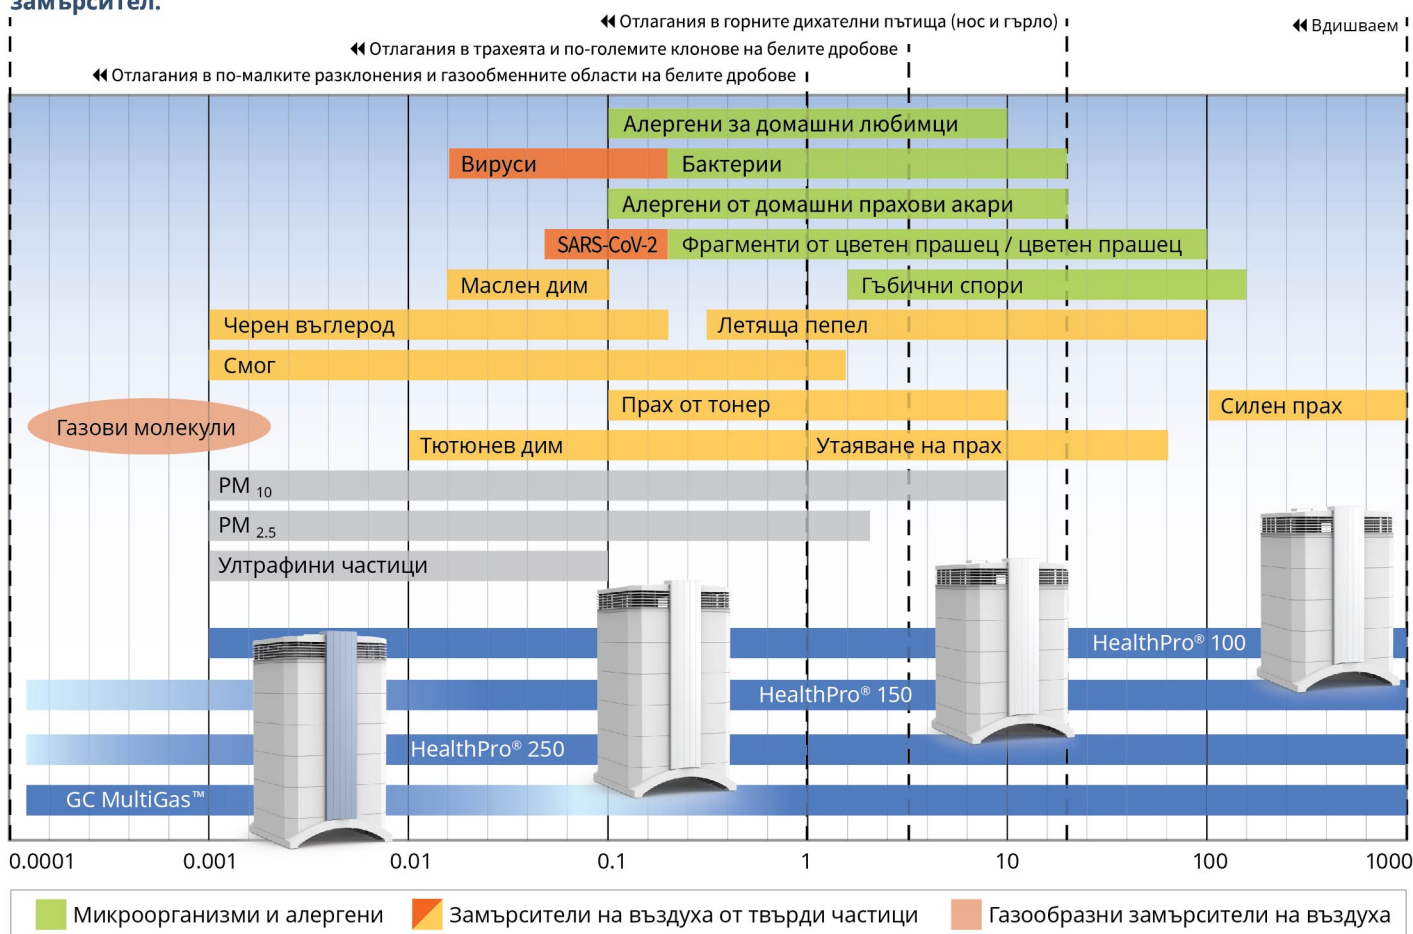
замърсител.

Отлагания в горните дихателни пътища (нос и гърло)

Вдишваем

Отлагания в трахеята и по-големите клонове на белите дробове

Отлагания в по-малките разклонения и газообменните области на белите дробове

Алергени за домашни любимци

Вируси

Бактерии

Алергени от домашни прахови акари

SARS-CoV-2

Фрагменти от цветен прашец / цветен прашец

Маслен дим

Гъбични спори

Черен въглерод

Летяща пепел

Смог

Прах от тонер

Силен прах

Газови молекули

Тютюнев дим

Утаяване на прах

PM $_{10}$

PM $_{2.5}$

Ултрафини частици

HealthPro® 100

HealthPro® 150

HealthPro® 250

GC MultiGas™

0.0001 0.001 0.01 0.1 1 10 100 1000

Микроорганизми и алергени

Замърсители на въздуха от твърди частици

Газообразни замърсители на въздуха